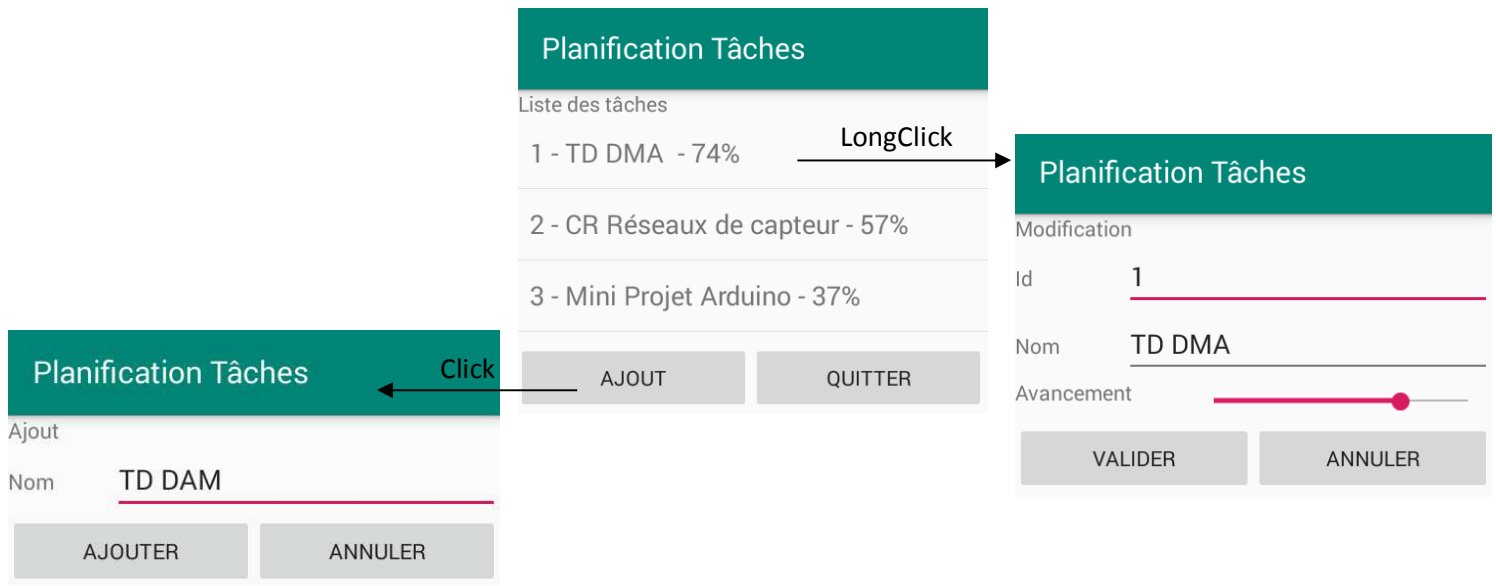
Planification Tâches

Liste des tâches

1 - TD DMA - 74%

2 - CR Réseaux de capteur - 57%

3 - Mini Projet Arduino - 37%

AJOUT

QUITTER

LongClick

Planification Tâches

Modification

Id 1

Nom TD DMA

Avancement

VALIDER

ANNULER

Click

Planification Tâches

Ajout

Nom TD DAM

AJOUTER

ANNULER